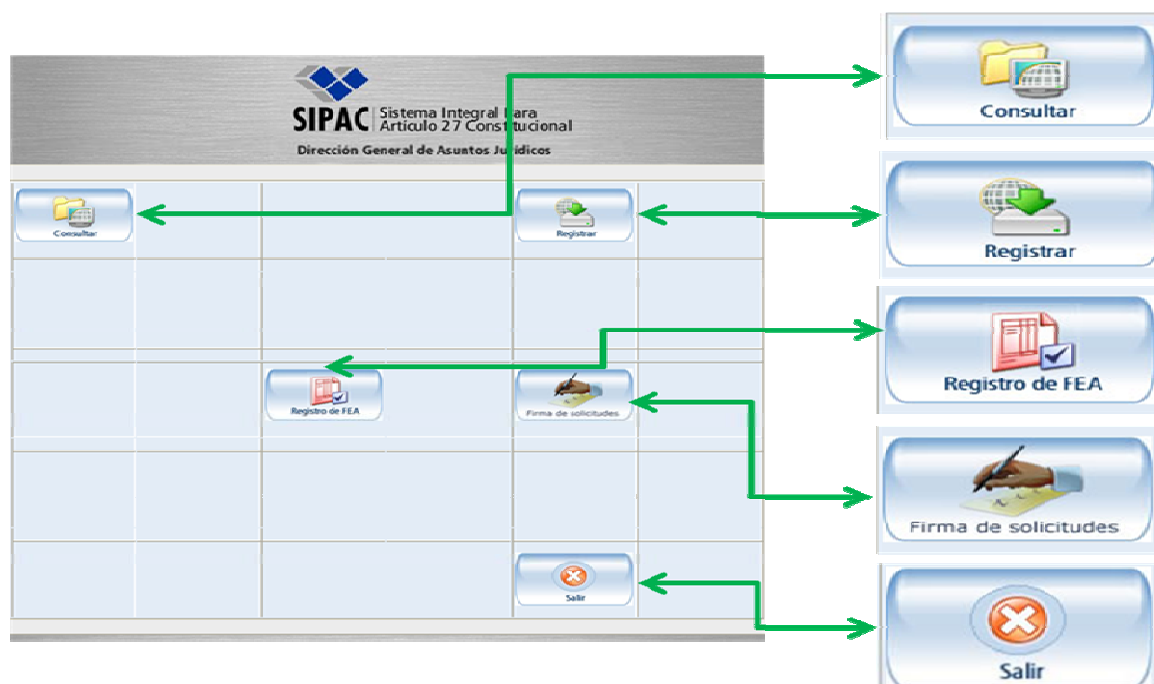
SIPAC Sistema Integral para Artículo 27 Constitucional

Dirección General de Asuntos Jurídicos

Consultar

Registrar

Registro de FEA

Firma de solicitudes

Salir

Consultar

Registrar

Registro de FEA

Firma de solicitudes

Salir